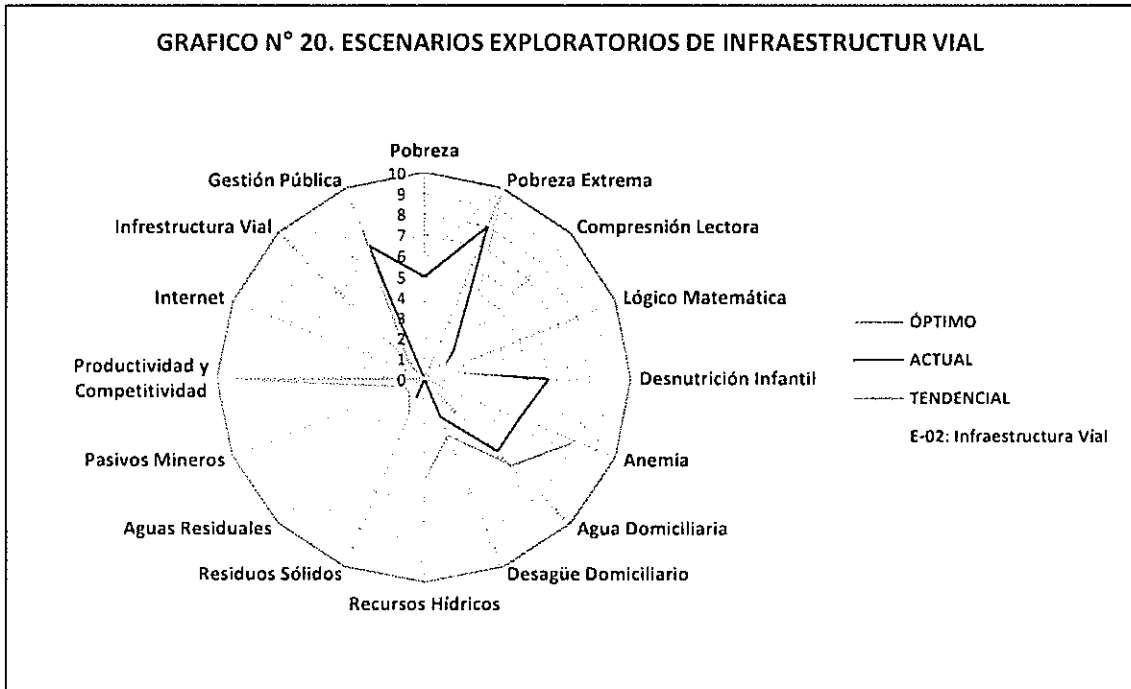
GRAFICO N° 20. ESCENARIOS EXPLORATORIOS DE INFRAESTRUCTUR VIAL

Pobreza
Pobreza Extrema
Compresnión Lectora
Lógico Matemática
Desnutrición Infantil
Anemia
Agua Domiciliaria
Desagüe Domiciliario
Recursos Hídricos
Residuos Sólidos
Aguas Residuales
Pasivos Mineros
Productividad y Competitividad
Internet
Infraestructura Vial
Gestión Pública

10
9
8
7
6
5
4
3
2
1
0

ÓPTIMO
ACTUAL
TENDENCIAL
E-02: Infraestructura Vial